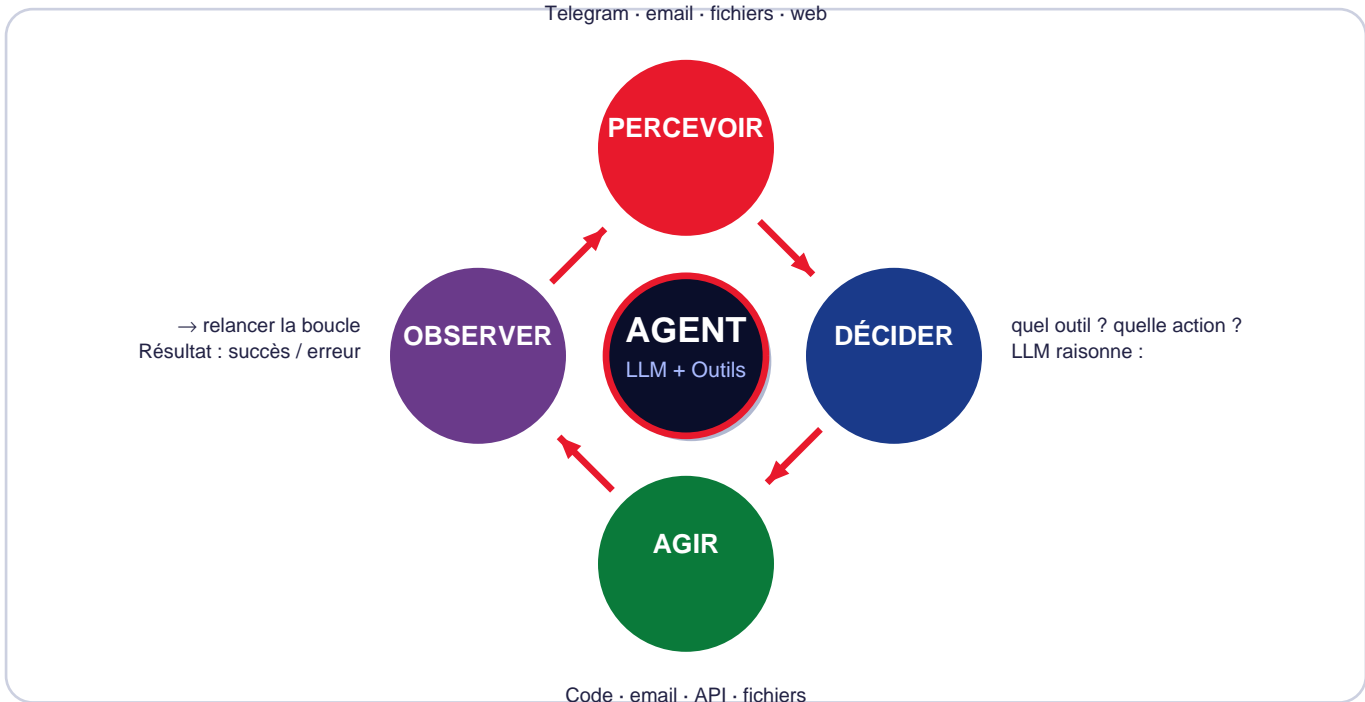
Telegram · email · fichiers · web

PERCEVOIR

→ relancer la boucle
Résultat : succès / erreur

OBSERVER

AGENT
LLM + Outils

DÉCIDER

quel outil ? quelle action ?
LLM raisonne :

AGIR

Code · email · API · fichiers